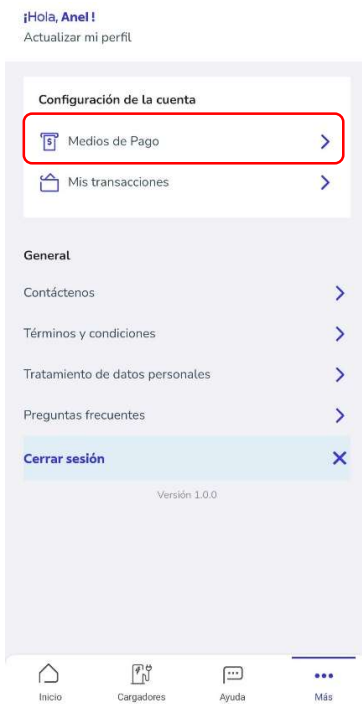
¡Hola, Anel !
Actualizar mi perfil

Configuración de la cuenta

Medios de Pago

Mis transacciones

General

Contáctenos

Términos y condiciones

Tratamiento de datos personales

Preguntas frecuentes

Cerrar sesión

Versión 1.0.0

Inicio
Cargadores
Ayuda
Más